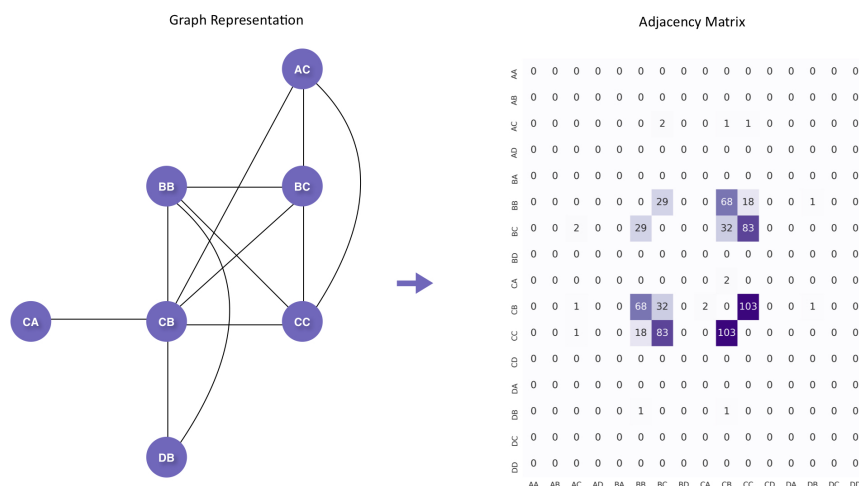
Graph Representation

AC
BB
BC
CA
CB
CC
DB

Adjacency Matrix

| | AA | AB | AC | AD | BA | BB | BC | BD | CA | CB | CC | CD | DA | DB | DC | DD |
|---|---|---|---|---|---|---|---|---|---|---|---|---|---|---|---|---|
| AA | 0 | 0 | 0 | 0 | 0 | 0 | 0 | 0 | 0 | 0 | 0 | 0 | 0 | 0 | 0 | 0 |
| AB | 0 | 0 | 0 | 0 | 0 | 0 | 0 | 0 | 0 | 0 | 0 | 0 | 0 | 0 | 0 | 0 |
| AC | 0 | 0 | 0 | 0 | 0 | 0 | 2 | 0 | 0 | 1 | 1 | 0 | 0 | 0 | 0 | 0 |
| AD | 0 | 0 | 0 | 0 | 0 | 0 | 0 | 0 | 0 | 0 | 0 | 0 | 0 | 0 | 0 | 0 |
| BA | 0 | 0 | 0 | 0 | 0 | 0 | 0 | 0 | 0 | 0 | 0 | 0 | 0 | 0 | 0 | 0 |
| BB | 0 | 0 | 0 | 0 | 0 | 0 | 29 | 0 | 0 | 68 | 18 | 0 | 0 | 1 | 0 | 0 |
| BC | 0 | 0 | 2 | 0 | 0 | 29 | 0 | 0 | 0 | 32 | 83 | 0 | 0 | 0 | 0 | 0 |
| BD | 0 | 0 | 0 | 0 | 0 | 0 | 0 | 0 | 0 | 0 | 0 | 0 | 0 | 0 | 0 | 0 |
| CA | 0 | 0 | 0 | 0 | 0 | 0 | 0 | 0 | 0 | 2 | 0 | 0 | 0 | 0 | 0 | 0 |
| CB | 0 | 0 | 1 | 0 | 0 | 68 | 32 | 0 | 2 | 0 | 103 | 0 | 0 | 1 | 0 | 0 |
| CC | 0 | 0 | 1 | 0 | 0 | 18 | 83 | 0 | 0 | 103 | 0 | 0 | 0 | 0 | 0 | 0 |
| CD | 0 | 0 | 0 | 0 | 0 | 0 | 0 | 0 | 0 | 0 | 0 | 0 | 0 | 0 | 0 | 0 |
| DA | 0 | 0 | 0 | 0 | 0 | 0 | 0 | 0 | 0 | 0 | 0 | 0 | 0 | 0 | 0 | 0 |
| DB | 0 | 0 | 0 | 0 | 0 | 1 | 0 | 0 | 0 | 1 | 0 | 0 | 0 | 0 | 0 | 0 |
| DC | 0 | 0 | 0 | 0 | 0 | 0 | 0 | 0 | 0 | 0 | 0 | 0 | 0 | 0 | 0 | 0 |
| DD | 0 | 0 | 0 | 0 | 0 | 0 | 0 | 0 | 0 | 0 | 0 | 0 | 0 | 0 | 0 | 0 |